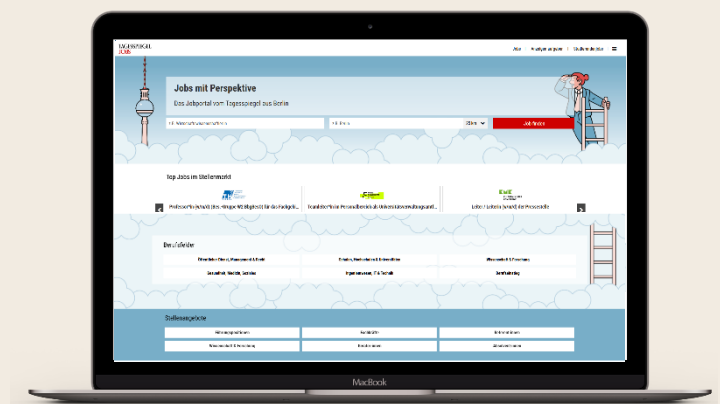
TAGESSPIEGEL JOBS

Jobs | Anzeige aufgeben | Stellenmarkt

Jobs mit Perspektive

Das Jobportal vom Tagesspiegel aus Berlin

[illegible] | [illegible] | 25km | Job finden

Top Jobs im Stellenmarkt

Professor/in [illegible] | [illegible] | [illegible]

Berufsfelder

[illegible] | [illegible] | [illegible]

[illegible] | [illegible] | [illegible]

Stellenangebote

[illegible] | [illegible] | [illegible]

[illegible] | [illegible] | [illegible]

MacBook